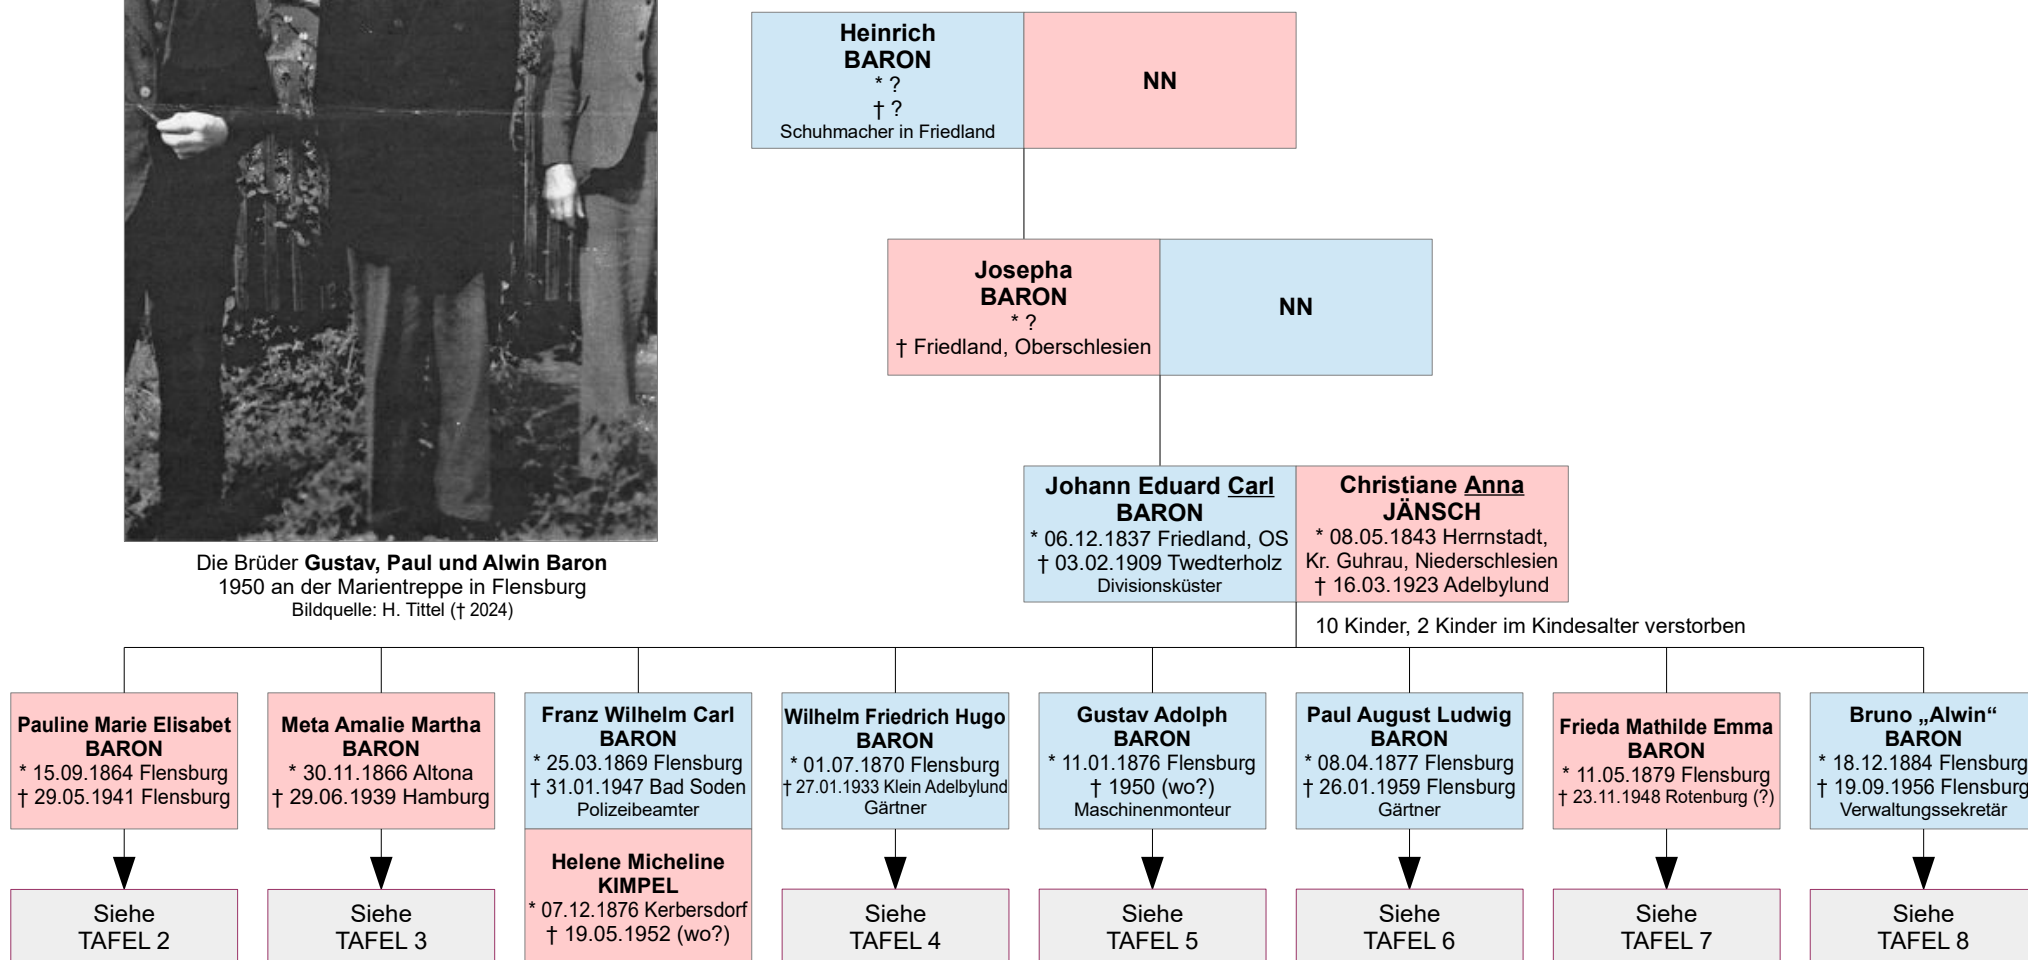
Heinrich
BARON
* ?
† ?
Schuhmacher in Friedland

NN

Josepha
BARON
* ?
† Friedland, Oberschlesien

NN

Johann Eduard Carl
BARON
* 06.12.1837 Friedland, OS
† 03.02.1909 Twedterholz
Divisionsküster

Christiane Anna
JÄNSCH
* 08.05.1843 Herrnstadt, Kr. Guhrau, Niederschlesien
† 16.03.1923 Adelbylund

Die Brüder **Gustav, Paul und Alwin Baron**
1950 an der Marientreppe in Flensburg
Bildquelle: H. Tittel († 2024)

10 Kinder, 2 Kinder im Kindesalter verstorben

Pauline Marie Elisabet
BARON
* 15.09.1864 Flensburg
† 29.05.1941 Flensburg

Siehe
TAFEL 2

Meta Amalie Martha
BARON
* 30.11.1866 Altona
† 29.06.1939 Hamburg

Siehe
TAFEL 3

Franz Wilhelm Carl
BARON
* 25.03.1869 Flensburg
† 31.01.1947 Bad Soden
Polizeibeamter

Helene Micheline
KIMPEL
* 07.12.1876 Kerbersdorf
† 19.05.1952 (wo?)

Wilhelm Friedrich Hugo
BARON
* 01.07.1870 Flensburg
† 27.01.1933 Klein Adelbylund
Gärtner

Siehe
TAFEL 4

Gustav Adolph
BARON
* 11.01.1876 Flensburg
† 1950 (wo?)
Maschinenmonteur

Siehe
TAFEL 5

Paul August Ludwig
BARON
* 08.04.1877 Flensburg
† 26.01.1959 Flensburg
Gärtner

Siehe
TAFEL 6

Frieda Mathilde Emma
BARON
* 11.05.1879 Flensburg
† 23.11.1948 Rotenburg (?)

Siehe
TAFEL 7

Bruno „Alwin“
BARON
* 18.12.1884 Flensburg
† 19.09.1956 Flensburg
Verwaltungssekretär

Siehe
TAFEL 8